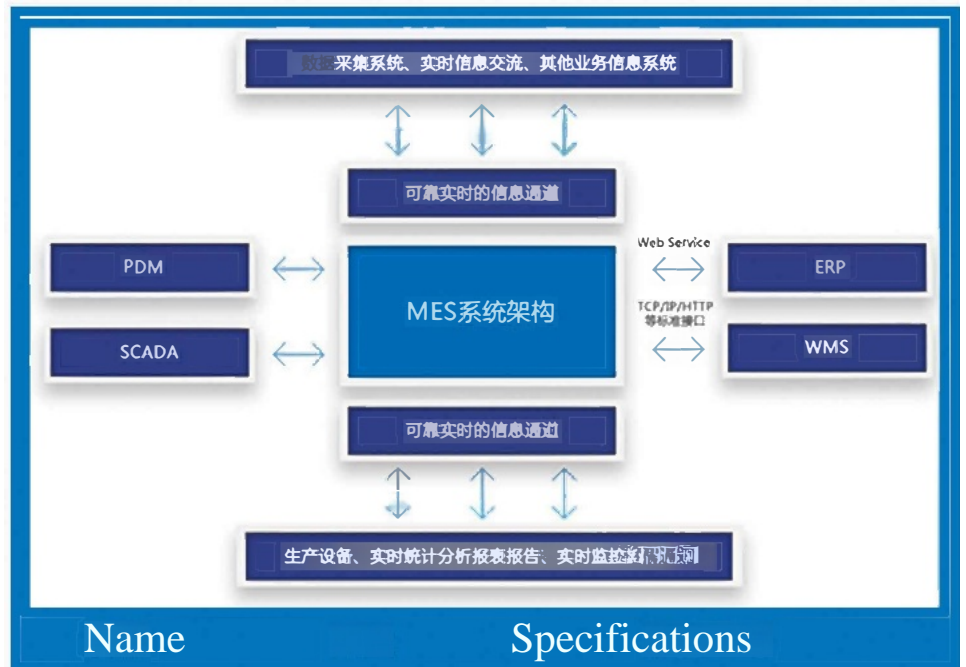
数据采集系统、实时信息交流、其他业务信息系统

可靠实时的信息通道

PDM

SCADA

MES系统架构

Web Service

TCP/IP/HTTP
等标准接口

ERP

WMS

可靠实时的信息通道

生产设备、实时统计分析报表报告、实时监控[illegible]

Name

Specifications